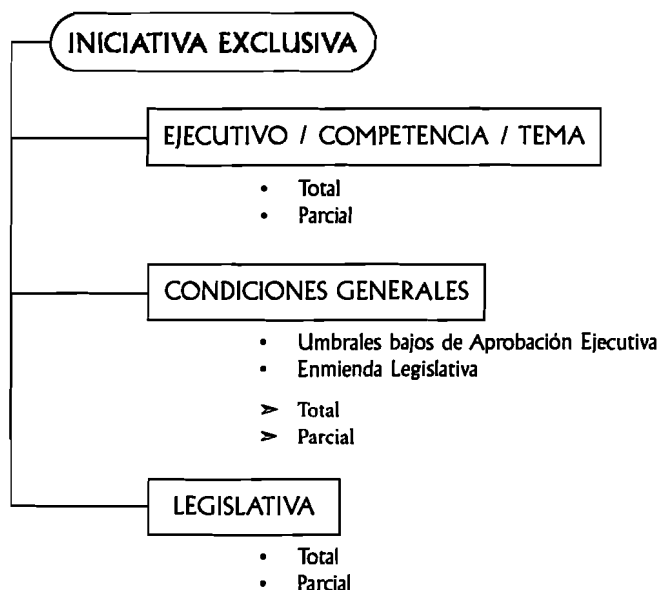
INICIATIVA EXCLUSIVA

EJECUTIVO / COMPETENCIA / TEMA

- Total
- Parcial

CONDICIONES GENERALES

- Umbrales bajos de Aprobación Ejecutiva
- Enmienda Legislativa

➢ Total
➢ Parcial

LEGISLATIVA

- Total
- Parcial